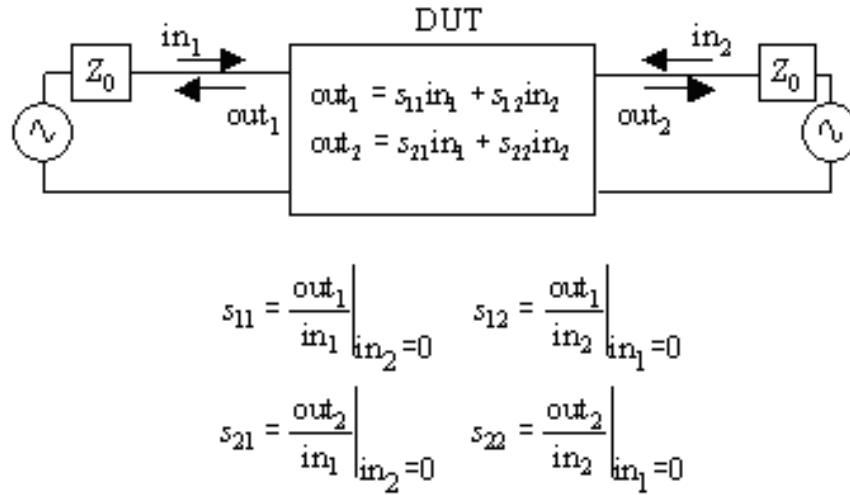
DUT

$\text{in}_1$

$\text{out}_1$

$Z_0$

$\text{out}_1 = s_{11}\text{in}_1 + s_{12}\text{in}_2$

$\text{out}_2 = s_{21}\text{in}_1 + s_{22}\text{in}_2$

$\text{in}_2$

$\text{out}_2$

$Z_0$

$s_{11} = \left.\frac{\text{out}_1}{\text{in}_1}\right|_{\text{in}_2=0}$ $s_{12} = \left.\frac{\text{out}_1}{\text{in}_2}\right|_{\text{in}_1=0}$

$s_{21} = \left.\frac{\text{out}_2}{\text{in}_1}\right|_{\text{in}_2=0}$ $s_{22} = \left.\frac{\text{out}_2}{\text{in}_2}\right|_{\text{in}_1=0}$